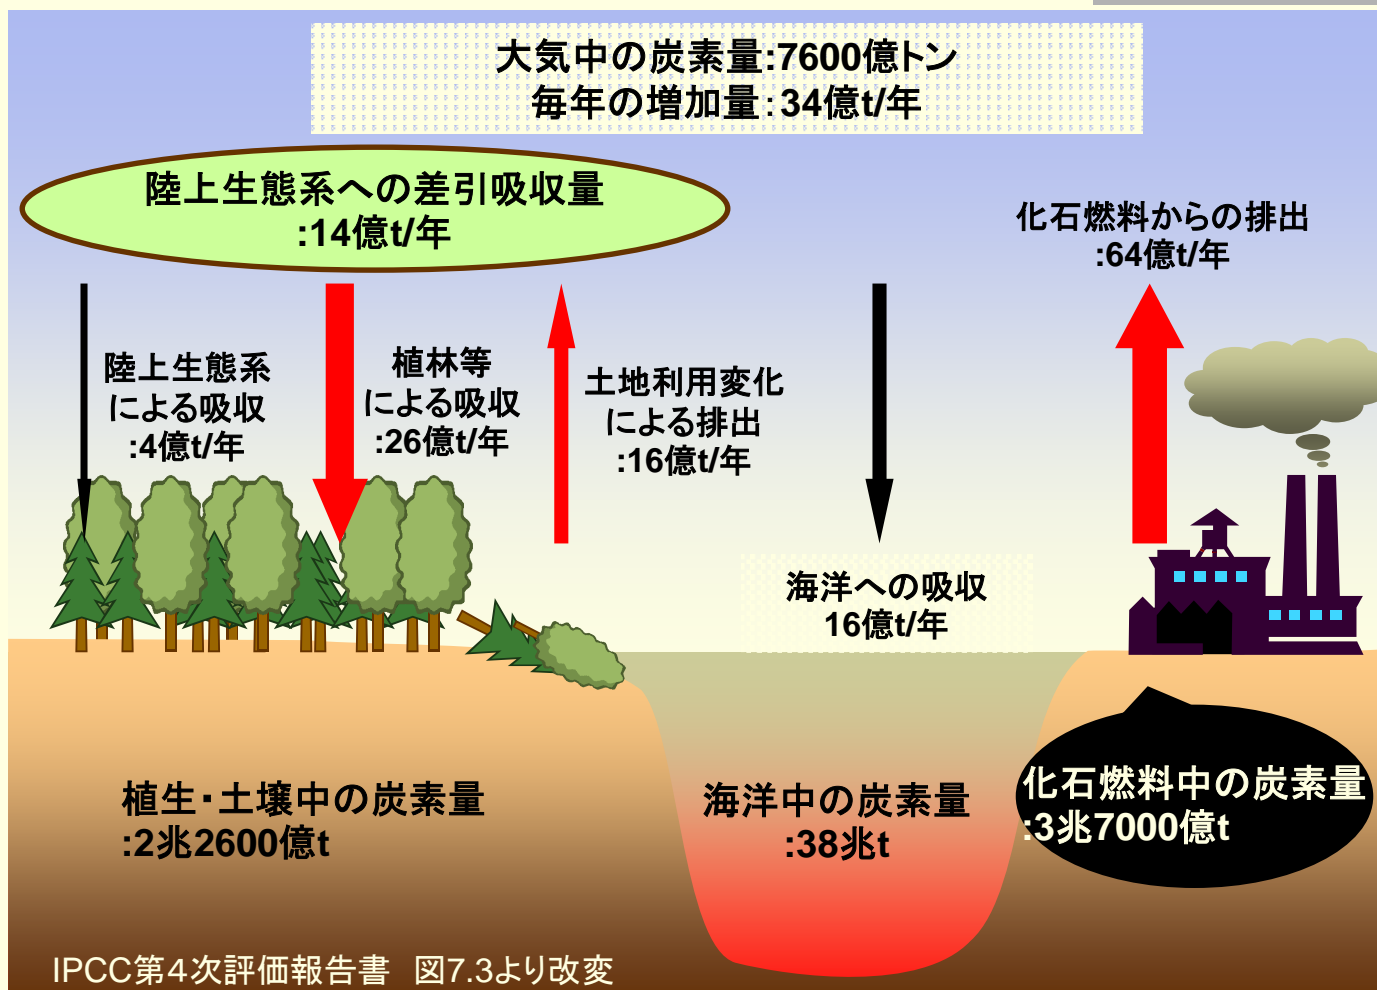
大気中の炭素量:7600億トン
毎年の増加量:34億t/年

陸上生態系への差引吸収量
:14億t/年

化石燃料からの排出
:64億t/年

陸上生態系
による吸収
:4億t/年

植林等
による吸収
:26億t/年

土地利用変化
による排出
:16億t/年

海洋への吸収
16億t/年

植生・土壌中の炭素量
:2兆2600億t

海洋中の炭素量
:38兆t

化石燃料中の炭素量
:3兆7000億t

IPCC第4次評価報告書　図7.3より改変